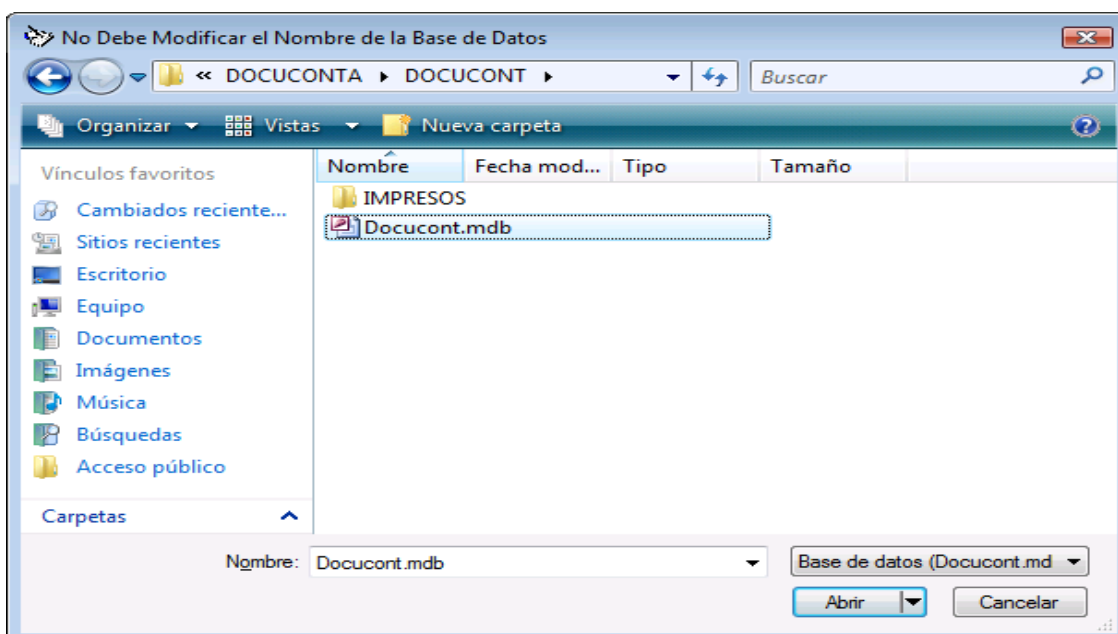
No Debe Modificar el Nombre de la Base de Datos

« DOCUCONTA ▸ DOCUCONT ▸

Buscar

Organizar ▾ Vistas ▾ Nueva carpeta

Vínculos favoritos

Cambiados reciente...
Sitios recientes
Escritorio
Equipo
Documentos
Imágenes
Música
Búsquedas
Acceso público

Carpetas

| Nombre | Fecha mod... | Tipo | Tamaño |
|---|---|---|---|
| IMPRESOS | | | |
| Docucont.mdb | | | |

Nombre: Docucont.mdb

Base de datos (Docucont.md

Abrir

Cancelar